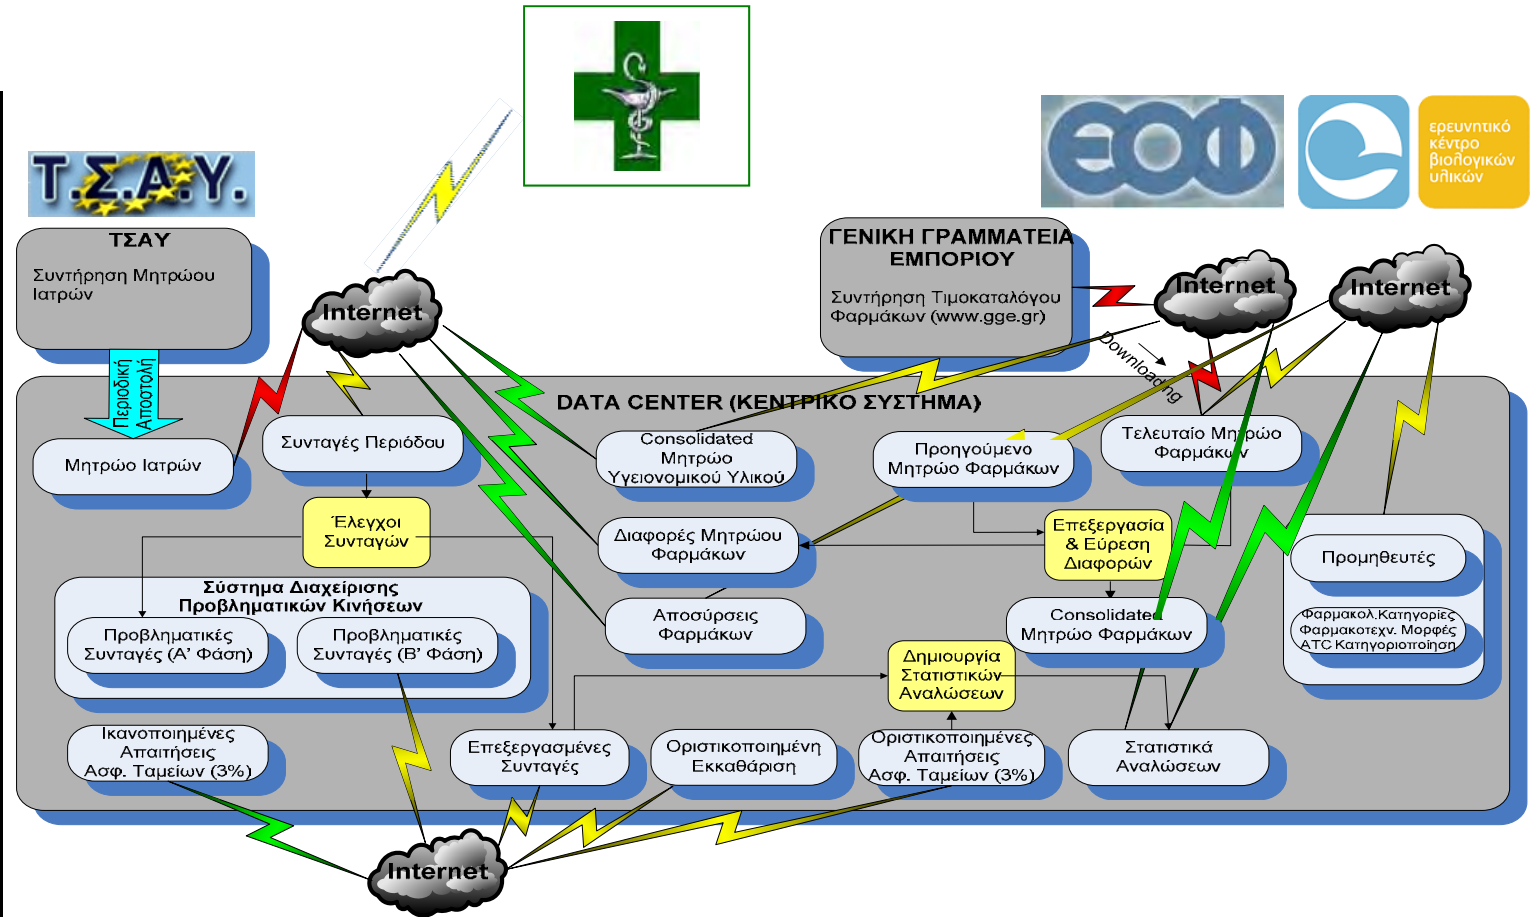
Τ.Σ.Α.Υ.

ΤΣΑΥ
Συντήρηση Μητρώου Ιατρών

Περιοδική Αποστολή

ΕΟΦ

ερευνητικό κέντρο βιολογικών υλικών

ΓΕΝΙΚΗ ΓΡΑΜΜΑΤΕΙΑ ΕΜΠΟΡΙΟΥ
Συντήρηση Τιμοκαταλόγου Φαρμάκων (www.gge.gr)

Internet

Internet

Internet

Downloading

DATA CENTER (ΚΕΝΤΡΙΚΟ ΣΥΣΤΗΜΑ)

Μητρώο Ιατρών

Συνταγές Περιόδου

Consolidated Μητρώο Υγειονομικού Υλικού

Προηγούμενο Μητρώο Φαρμάκων

Τελευταίο Μητρώο Φαρμάκων

Έλεγχοι Συνταγών

Διαφορές Μητρώου Φαρμάκων

Επεξεργασία & Εύρεση Διαφορών

Προμηθευτές

Σύστημα Διαχείρισης Προβληματικών Κινήσεων

Προβληματικές Συνταγές (Α' Φάση)

Προβληματικές Συνταγές (Β' Φάση)

Αποσύρσεις Φαρμάκων

Consolidated Μητρώο Φαρμάκων

Φαρμακολ.Κατηγορίες
Φαρμακοτεχν. Μορφές
ATC Κατηγοριοποίηση

Δημιουργία Στατιστικών Αναλώσεων

Ικανοποιημένες Απαιτήσεις Ασφ. Ταμείων (3%)

Επεξεργασμένες Συνταγές

Οριστικοποιημένη Εκκαθάριση

Οριστικοποιημένες Απαιτήσεις Ασφ. Ταμείων (3%)

Στατιστικά Αναλώσεων

Internet